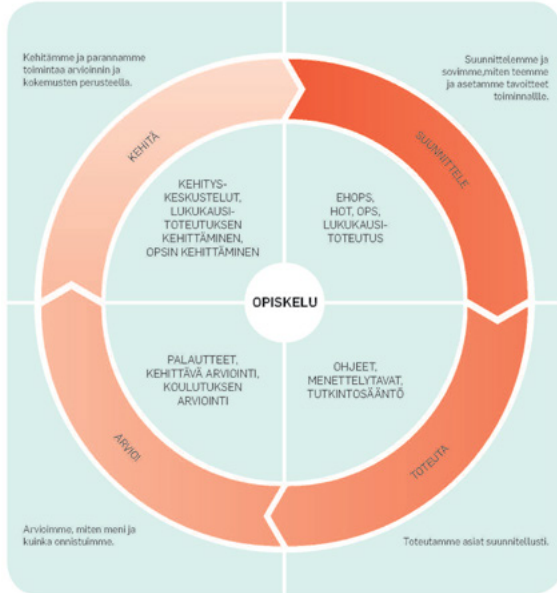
Kehitämme ja parannamme toimintaa arvioinnin ja kokemusten perusteella.

Suunnittelemme ja sovimme,miten teemme ja asetamme tavoitteet toiminnallle.

KEHITÄ

SUUNNITTELE

KEHITYS-KESKUSTELUT, LUKUKAUSI-TOTEUTUKSEN KEHITTÄMINEN, OPSIN KEHITTÄMINEN

EHOPS, HOT, OPS, LUKUKAUSI-TOTEUTUS

OPISKELU

PALAUTTEET, KEHITTÄVÄ ARVIOINTI, KOULUTUKSEN ARVIOINTI

OHJEET, MENETTELYTAVAT, TUTKINTOSÄÄNTÖ

ARVIOI

TOTEUTA

Arvioimme, miten meni ja kuinka onnistuimme.

Toteutamme asiat suunnitellusti.